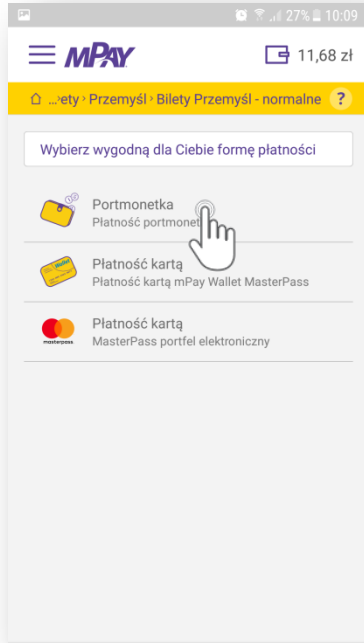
27% 10:09

mPAY

11,68 zł

...ety › Przemyśl › Bilety Przemyśl - normalne ?

Wybierz wygodną dla Ciebie formę płatności

Portmonetka
Płatność portmonet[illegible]

Płatność kartą
Płatność kartą mPay Wallet MasterPass

Płatność kartą
MasterPass portfel elektroniczny

masterpass